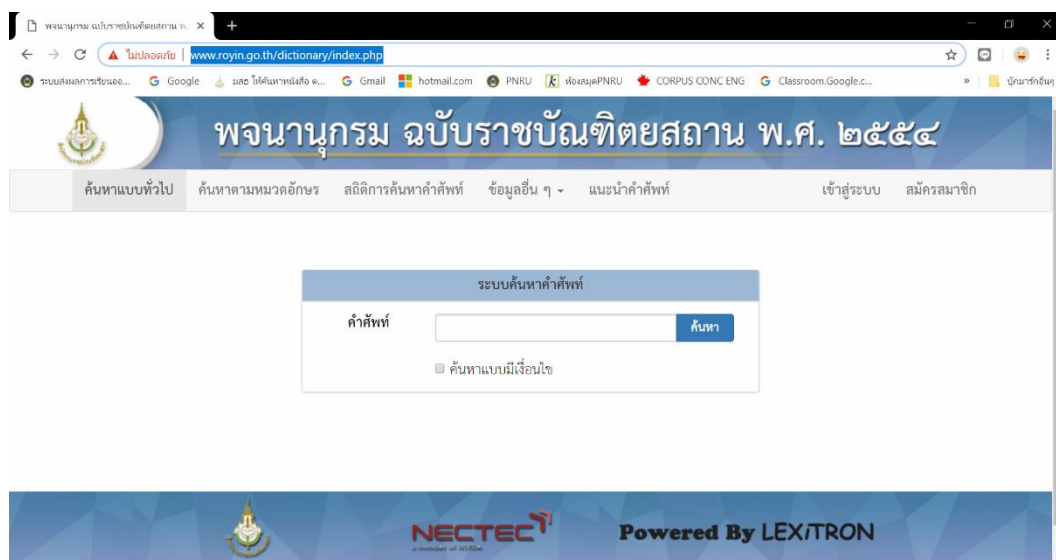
พจนานุกรม ฉบับราชบัณฑิตยสถาน พ. ×
ไม่ปลอดภัย | www.royin.go.th/dictionary/index.php
ระบบส่งผลการเรียนออ... Google มสธ ให้ค้นหาหนังสือ ค... Gmail hotmail.com PNRU ห้องสมุดPNRU CORPUS CONC ENG Classroom.Google.c... » บุ๊กมาร์กอื่นๆ

พจนานุกรม ฉบับราชบัณฑิตยสถาน พ.ศ. ๒๕๕๔

ค้นหาแบบทั่วไป ค้นหาตามหมวดอักษร สถิติการค้นหาคำศัพท์ ข้อมูลอื่น ๆ แนะนำคำศัพท์ เข้าสู่ระบบ สมัครสมาชิก

ระบบค้นหาคำศัพท์

คำศัพท์ ค้นหา

ค้นหาแบบมีเงื่อนไข

NECTEC a member of NSTDA

Powered By LEXiTRON